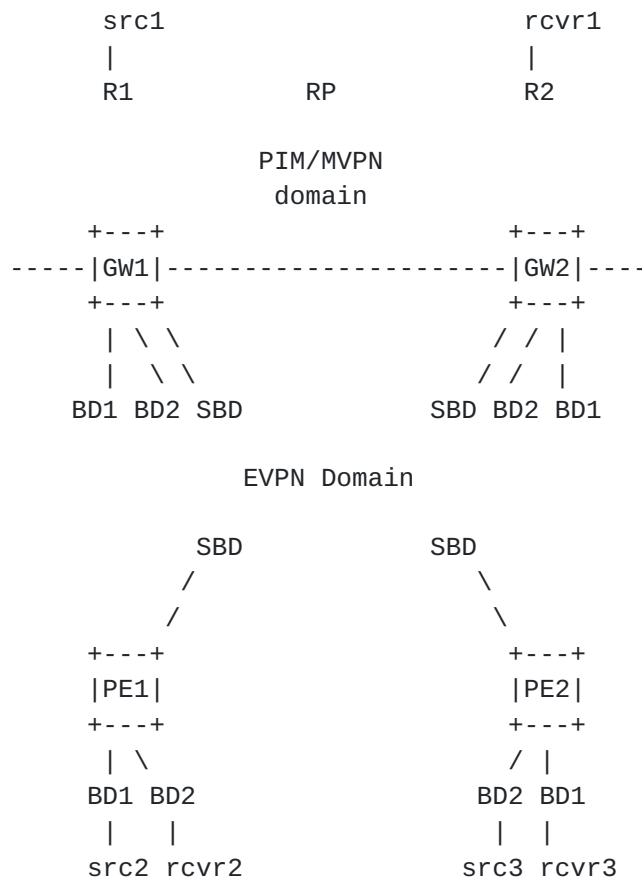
src1 rcvr1
| |
R1 RP R2

PIM/MVPN
domain

+---+ +---+
-----|GW1|----------------------|GW2|----
+---+ +---+
| \ \ / / |
| \ \ / / |
BD1 BD2 SBD SBD BD2 BD1

EVPN Domain

SBD SBD
/ \
/ \
+---+ +---+
|PE1| |PE2|
+---+ +---+
| \ / |
BD1 BD2 BD2 BD1
| | | |
src2 rcvr2 src3 rcvr3